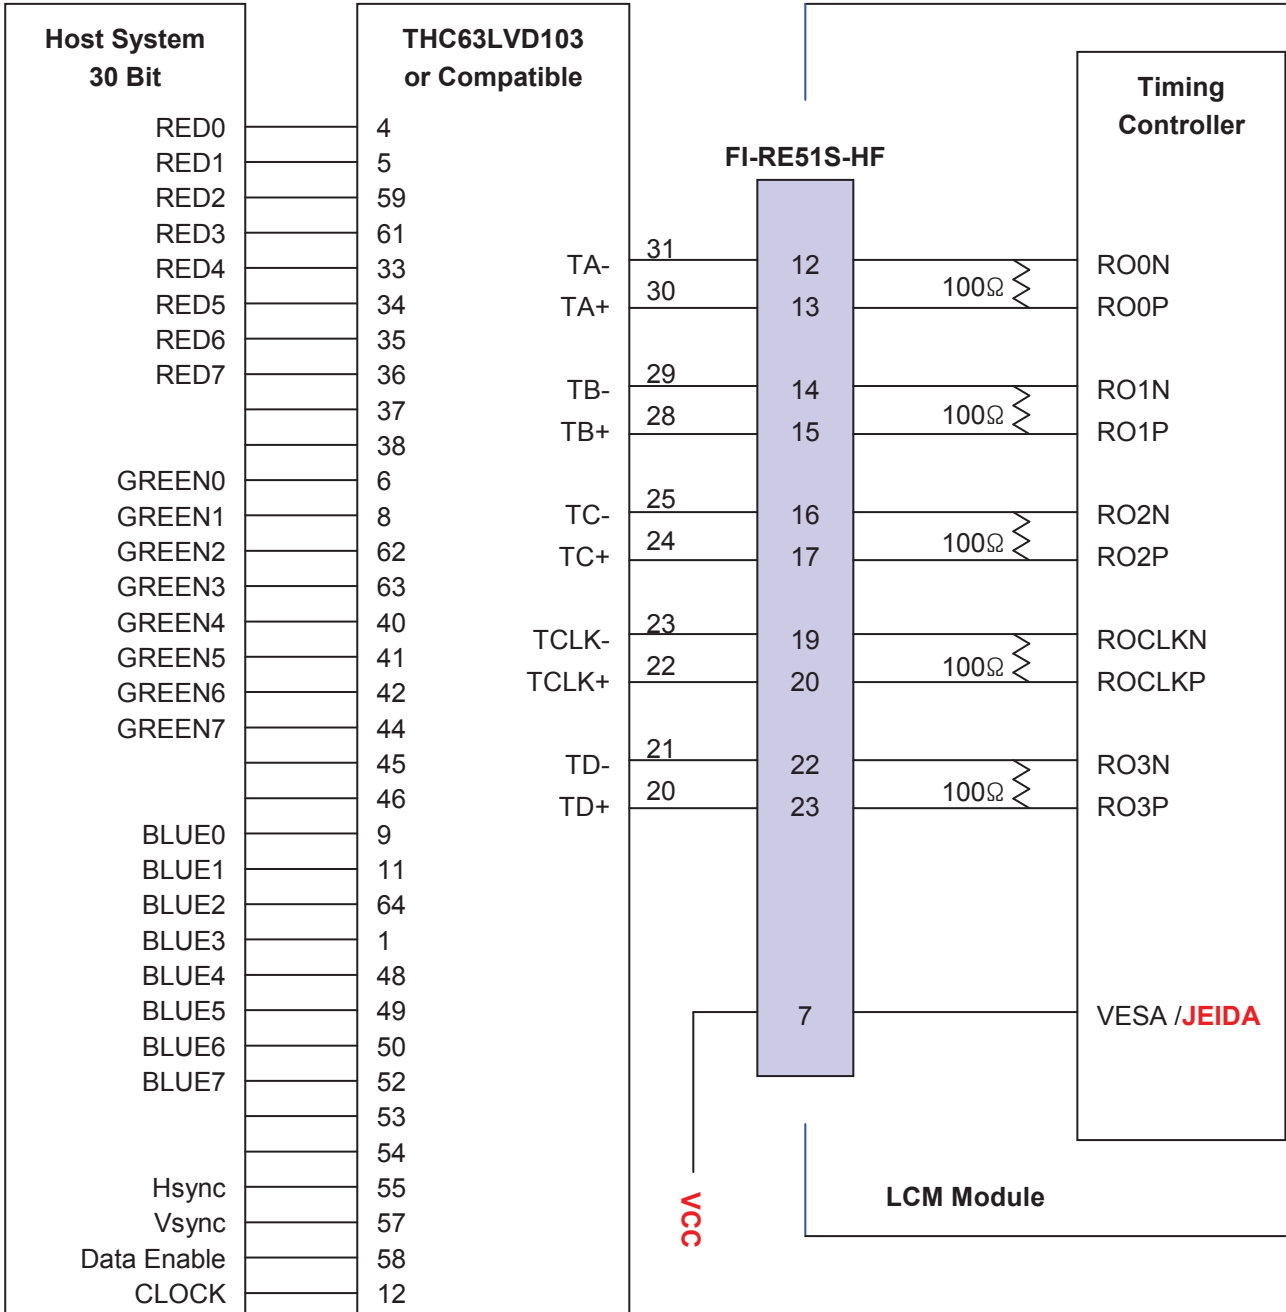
Host System
30 Bit

RED0
RED1
RED2
RED3
RED4
RED5
RED6
RED7

GREEN0
GREEN1
GREEN2
GREEN3
GREEN4
GREEN5
GREEN6
GREEN7

BLUE0
BLUE1
BLUE2
BLUE3
BLUE4
BLUE5
BLUE6
BLUE7

Hsync
Vsync
Data Enable
CLOCK

THC63LVD103
or Compatible

4
5
59
61
33
34
35
36
37
38
6
8
62
63
40
41
42
44
45
46
9
11
64
1
48
49
50
52
53
54
55
57
58
12

TA-
TA+
TB-
TB+
TC-
TC+
TCLK-
TCLK+
TD-
TD+

31
30
29
28
25
24
23
22
21
20

FI-RE51S-HF

12
13
14
15
16
17
19
20
22
23
7

VCC

Timing
Controller

100Ω
100Ω
100Ω
100Ω
100Ω

RO0N
RO0P
RO1N
RO1P
RO2N
RO2P
ROCLKN
ROCLKP
RO3N
RO3P
VESA /JEIDA

LCM Module